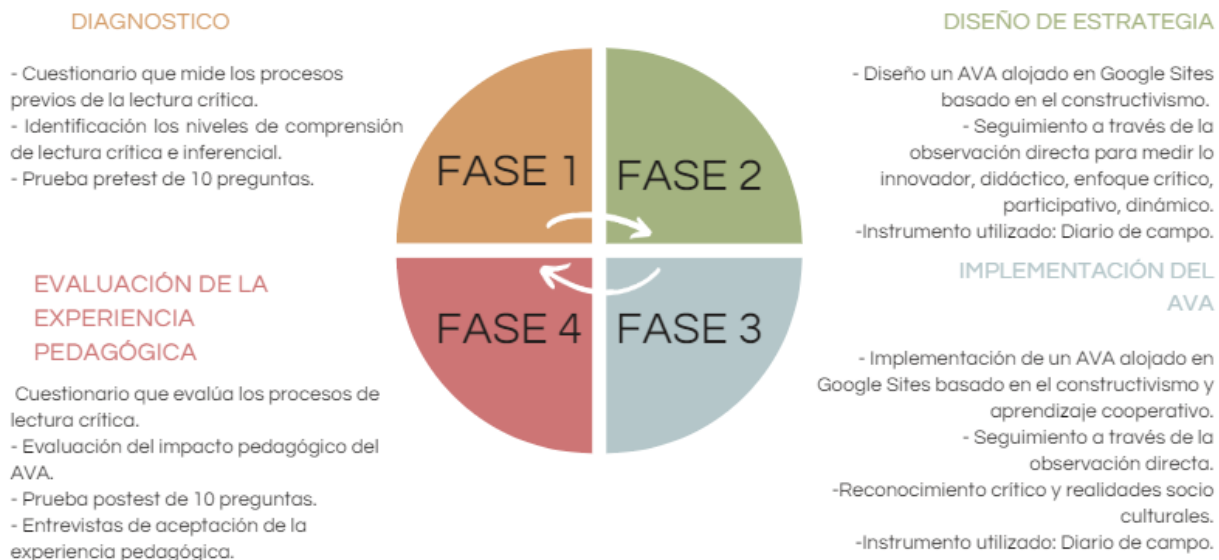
DIAGNOSTICO

- Cuestionario que mide los procesos previos de la lectura crítica.
- Identificación los niveles de comprensión de lectura crítica e inferencial.
- Prueba pretest de 10 preguntas.

DISEÑO DE ESTRATEGIA

- Diseño un AVA alojado en Google Sites basado en el constructivismo.
- Seguimiento a través de la observación directa para medir lo innovador, didáctico, enfoque crítico, participativo, dinámico.
-Instrumento utilizado: Diario de campo.

FASE 1

FASE 2

FASE 4

FASE 3

EVALUACIÓN DE LA EXPERIENCIA PEDAGÓGICA

Cuestionario que evalúa los procesos de lectura crítica.
- Evaluación del impacto pedagógico del AVA.
- Prueba postest de 10 preguntas.
- Entrevistas de aceptación de la experiencia pedagógica.

IMPLEMENTACIÓN DEL AVA

- Implementación de un AVA alojado en Google Sites basado en el constructivismo y aprendizaje cooperativo.
- Seguimiento a través de la observación directa.
-Reconocimiento crítico y realidades socio culturales.
-Instrumento utilizado: Diario de campo.